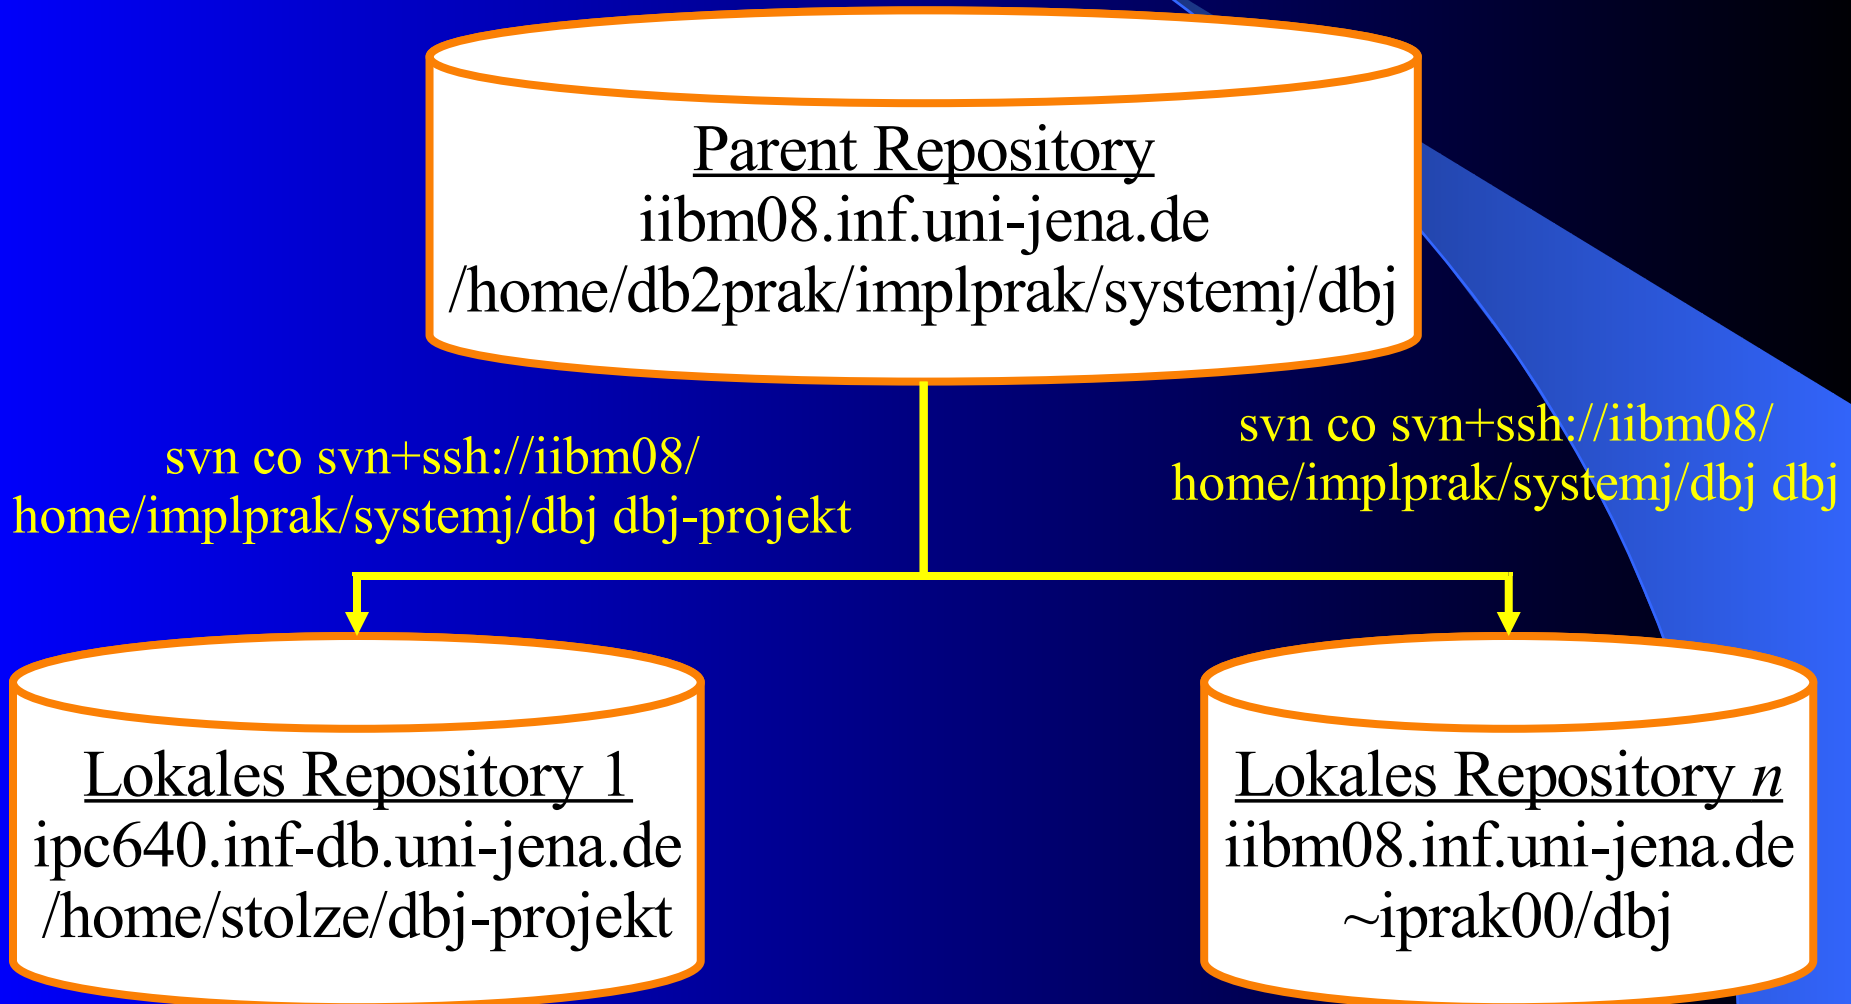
Parent Repository
iibm08.inf.uni-jena.de
/home/db2prak/implprak/systemj/dbj

svn co svn+ssh://iibm08/
home/implprak/systemj/dbj dbj-projekt

svn co svn+ssh://iibm08/
home/implprak/systemj/dbj dbj

Lokales Repository 1
ipc640.inf-db.uni-jena.de
/home/stolze/dbj-projekt

Lokales Repository *n*
iibm08.inf.uni-jena.de
~iprak00/dbj